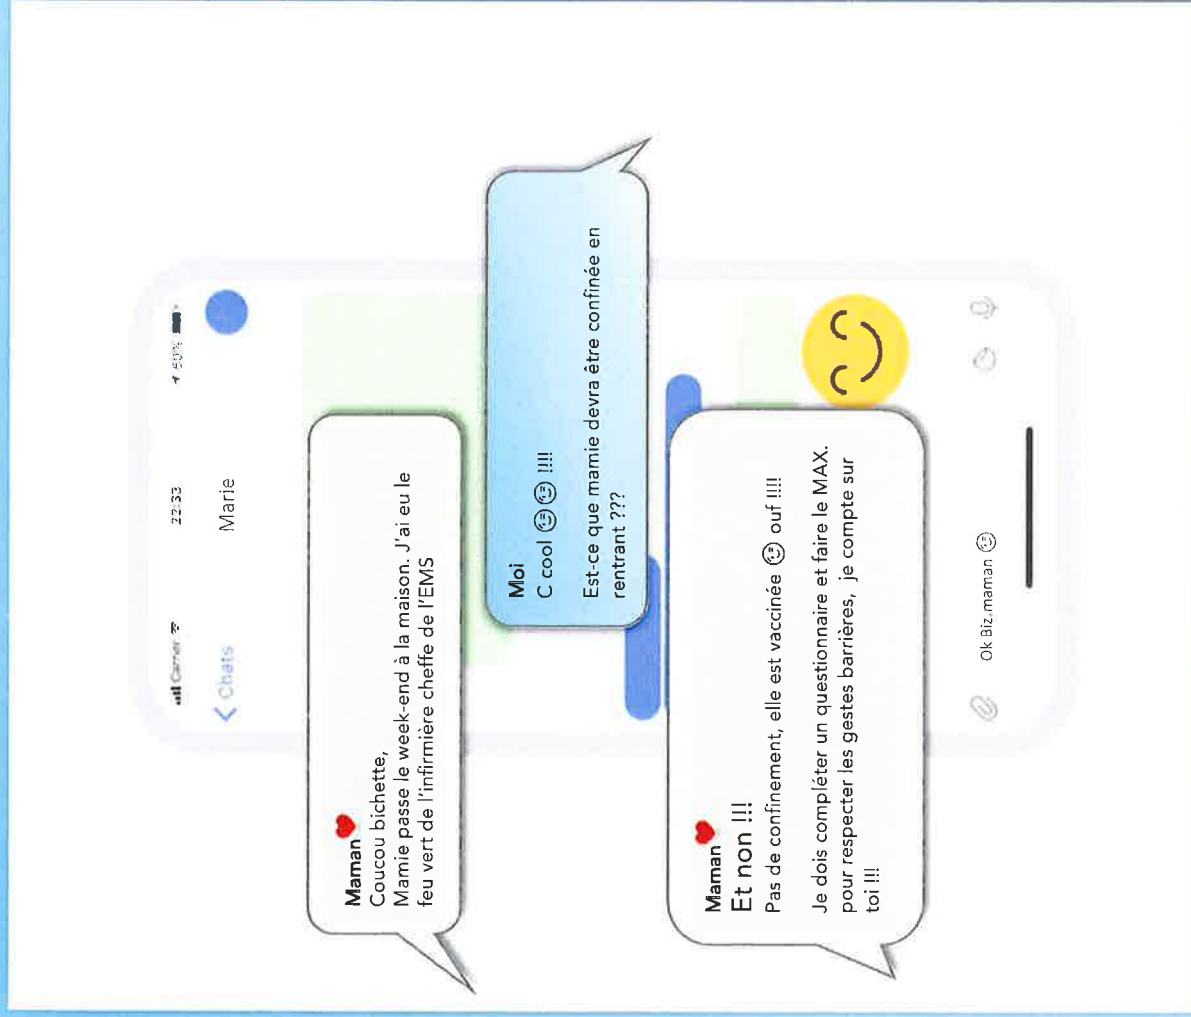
Carrier 22:33 50%

Chats

Marie

Maman
Coucou bichette,
Mamie passe le week-end à la maison. J'ai eu le feu vert de l'infirmière cheffe de l'EMS

Moi
C cool 😉😉 !!!!

Est-ce que mamie devra être confinée en rentrant ???

Maman
Et non !!!
Pas de confinement, elle est vaccinée 😉 ouf !!!!

Je dois compléter un questionnaire et faire le MAX. pour respecter les gestes barrières, je compte sur toi !!!

Ok Biz.maman 😉